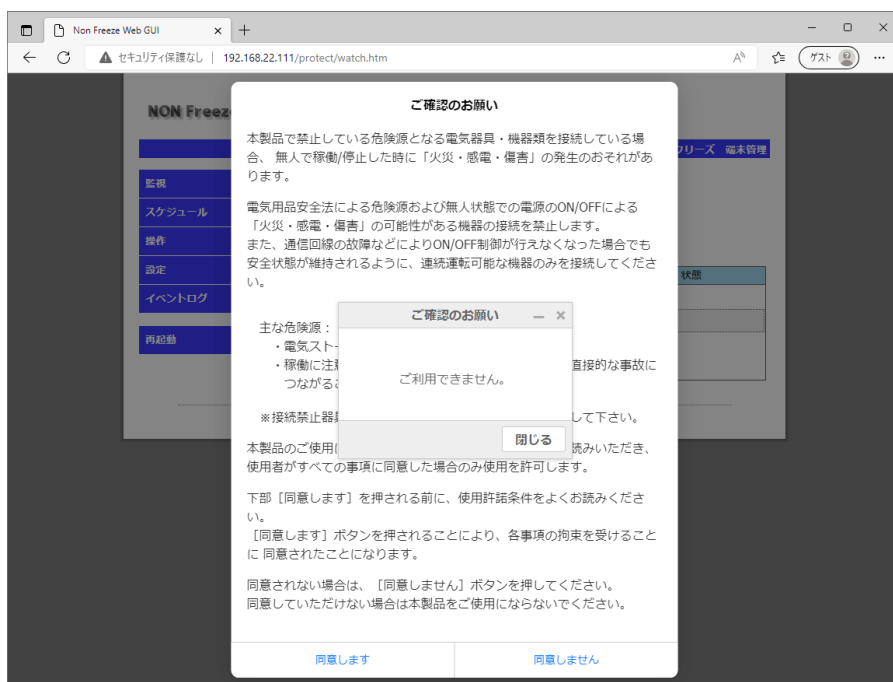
Non Freeze Web GUI ×
+
セキュリティ保護なし | 192.168.22.111/protect/watch.htm
ゲスト

NON Freez

監視
スケジュール
操作
設定
イベントログ
再起動

リーズ 端末管理
状態

ご確認のお願い

本製品で禁止している危険源となる電気器具・機器類を接続している場合、 無人で稼動/停止した時に「火災・感電・傷害」の発生のおそれがあります。

電気用品安全法による危険源および無人状態での電源のON/OFFによる「火災・感電・傷害」の可能性がある機器の接続を禁止します。
また、通信回線の故障などによりON/OFF制御が行えなくなった場合でも安全状態が維持されるように、連続運転可能な機器のみを接続してください。

主な危険源：
・電気スト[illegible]
・稼働に注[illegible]直接的な事故につながる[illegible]

※接続禁止器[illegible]して下さい。

本製品のご使用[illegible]読みいただき、使用者がすべての事項に同意した場合のみ使用を許可します。

下部［同意します］を押される前に、使用許諾条件をよくお読みください。
［同意します］ボタンを押されることにより、各事項の拘束を受けることに 同意されたことになります。

同意されない場合は、［同意しません］ボタンを押してください。
同意していただけない場合は本製品をご使用にならないでください。

同意します
同意しません

ご確認のお願い
ご利用できません。
閉じる